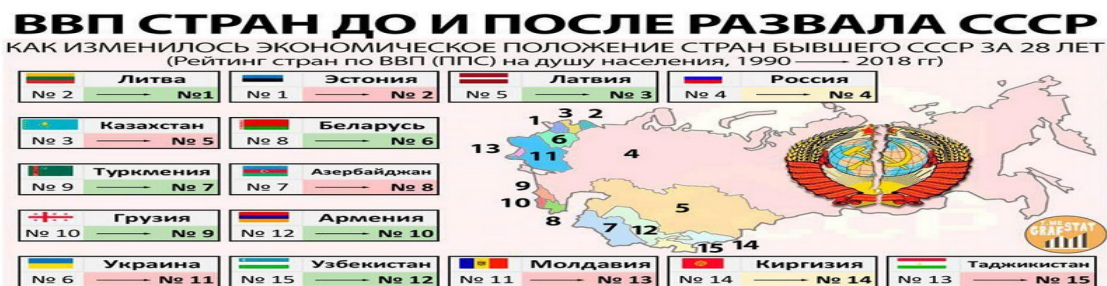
ВВП СТРАН ДО И ПОСЛЕ РАЗВАЛА СССР
КАК ИЗМЕНИЛОСЬ ЭКОНОМИЧЕСКОЕ ПОЛОЖЕНИЕ СТРАН БЫВШЕГО СССР ЗА 28 ЛЕТ
(Рейтинг стран по ВВП (ППС) на душу населения, 1990 ——— 2018 гг)

Литва
№ 2 ——— № 1

Эстония
№ 1 ——— № 2

Латвия
№ 5 ——— № 3

Россия
№ 4 ——— № 4

Казахстан
№ 3 ——— № 5

Беларусь
№ 8 ——— № 6

Туркмения
№ 9 ——— № 7

Азербайджан
№ 7 ——— № 8

Грузия
№ 10 ——— № 9

Армения
№ 12 ——— № 10

Украина
№ 6 ——— № 11

Узбекистан
№ 15 ——— № 12

Молдавия
№ 11 ——— № 13

Киргизия
№ 14 ——— № 14

Таджикистан
№ 13 ——— № 15

1 2 3 4 5 6 7 8 9 10 11 12 13 14 15

GRAFSTAT